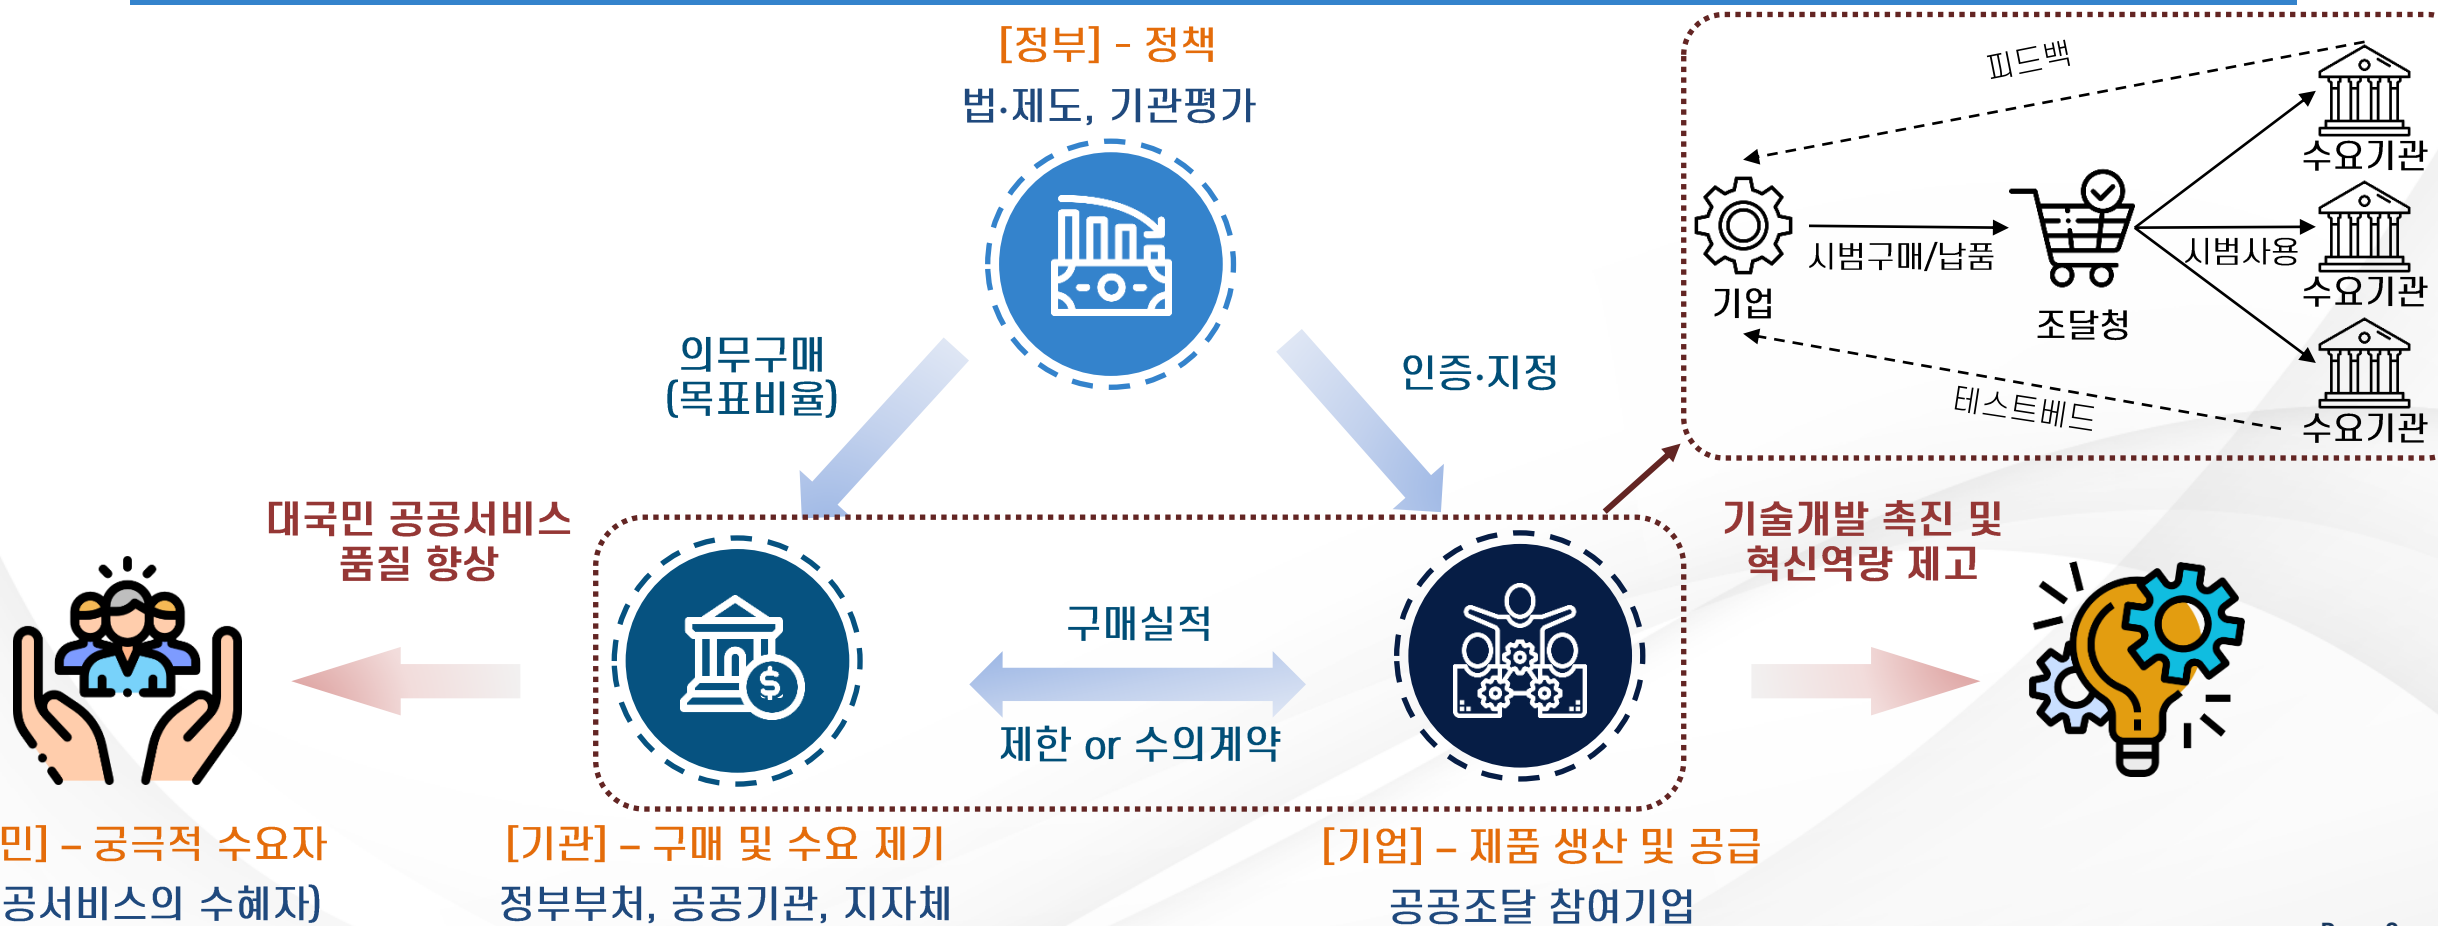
[정부] – 정책
법·제도, 기관평가

피드백
수요기관
기업
시범구매/납품
조달청
시범사용
수요기관
테스트베드
수요기관

의무구매
(목표비율)

인증·지정

대국민 공공서비스
품질 향상

기술개발 촉진 및
혁신역량 제고

구매실적

제한 or 수의계약

민] – 궁극적 수요자
공서비스의 수혜자)

[기관] – 구매 및 수요 제기
정부부처, 공공기관, 지자체

[기업] – 제품 생산 및 공급
공공조달 참여기업